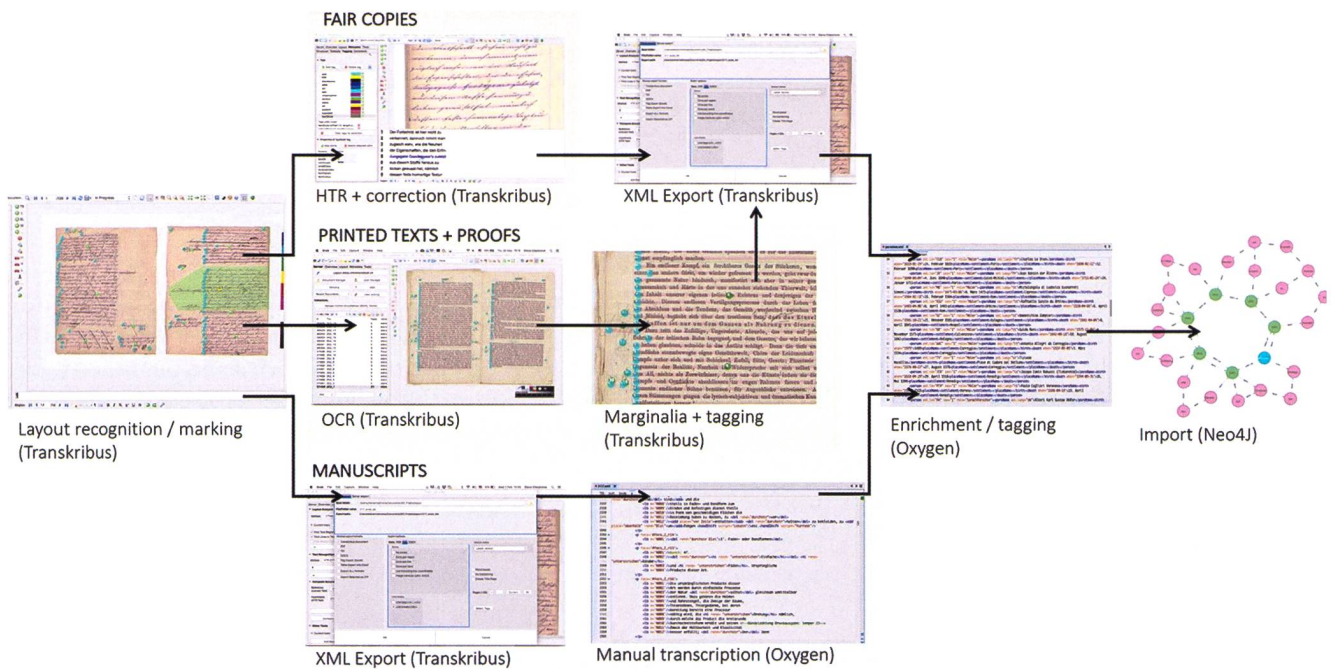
FAIR COPIES

HTR + correction (Transkribus)

XML Export (Transkribus)

PRINTED TEXTS + PROOFS

Layout recognition / marking (Transkribus)

OCR (Transkribus)

Marginalia + tagging (Transkribus)

Enrichment / tagging (Oxygen)

Import (Neo4J)

MANUSCRIPTS

XML Export (Transkribus)

Manual transcription (Oxygen)